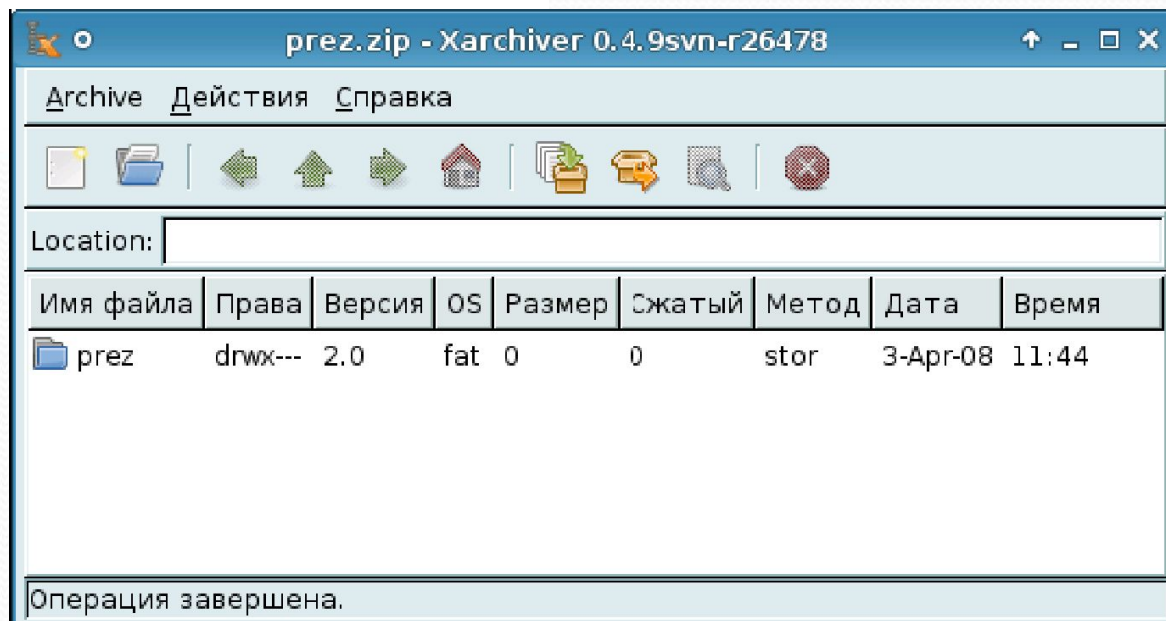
prez.zip - Xarchiver 0.4.9svn-r26478

Archive Действия Справка

Location:

| Имя файла | Права | Версия | OS | Размер | Сжатый | Метод | Дата | Время |
|---|---|---|---|---|---|---|---|---|
| prez | drwx--- | 2.0 | fat | 0 | 0 | stor | 3-Apr-08 | 11:44 |

Операция завершена.